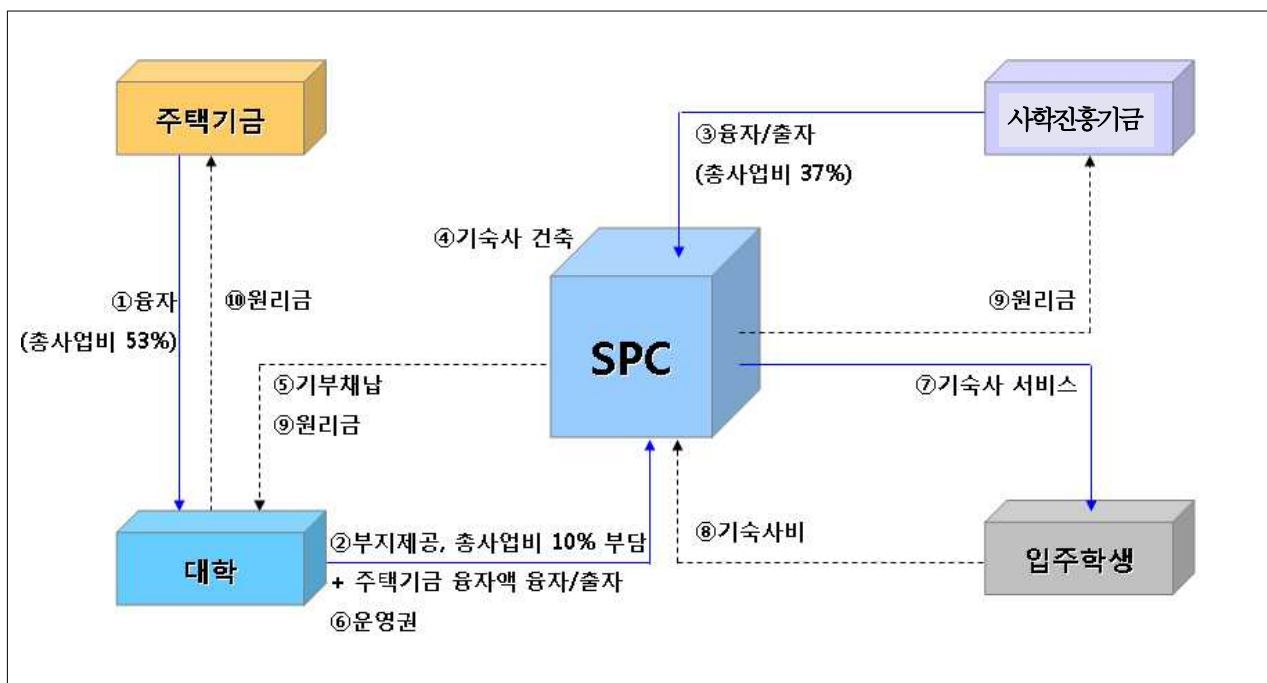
주택기금

사학진흥기금

③융자/출자
(총사업비 37%)

④기숙사 건축

①융자
(총사업비 53%)

⑩원리금

SPC

⑨원리금

⑤기부채납
⑨원리금

⑦기숙사 서비스

대학

②부지제공, 총사업비 10% 부담
+ 주택기금 융자액 융자/출자
⑥운영권

⑧기숙사비

입주학생